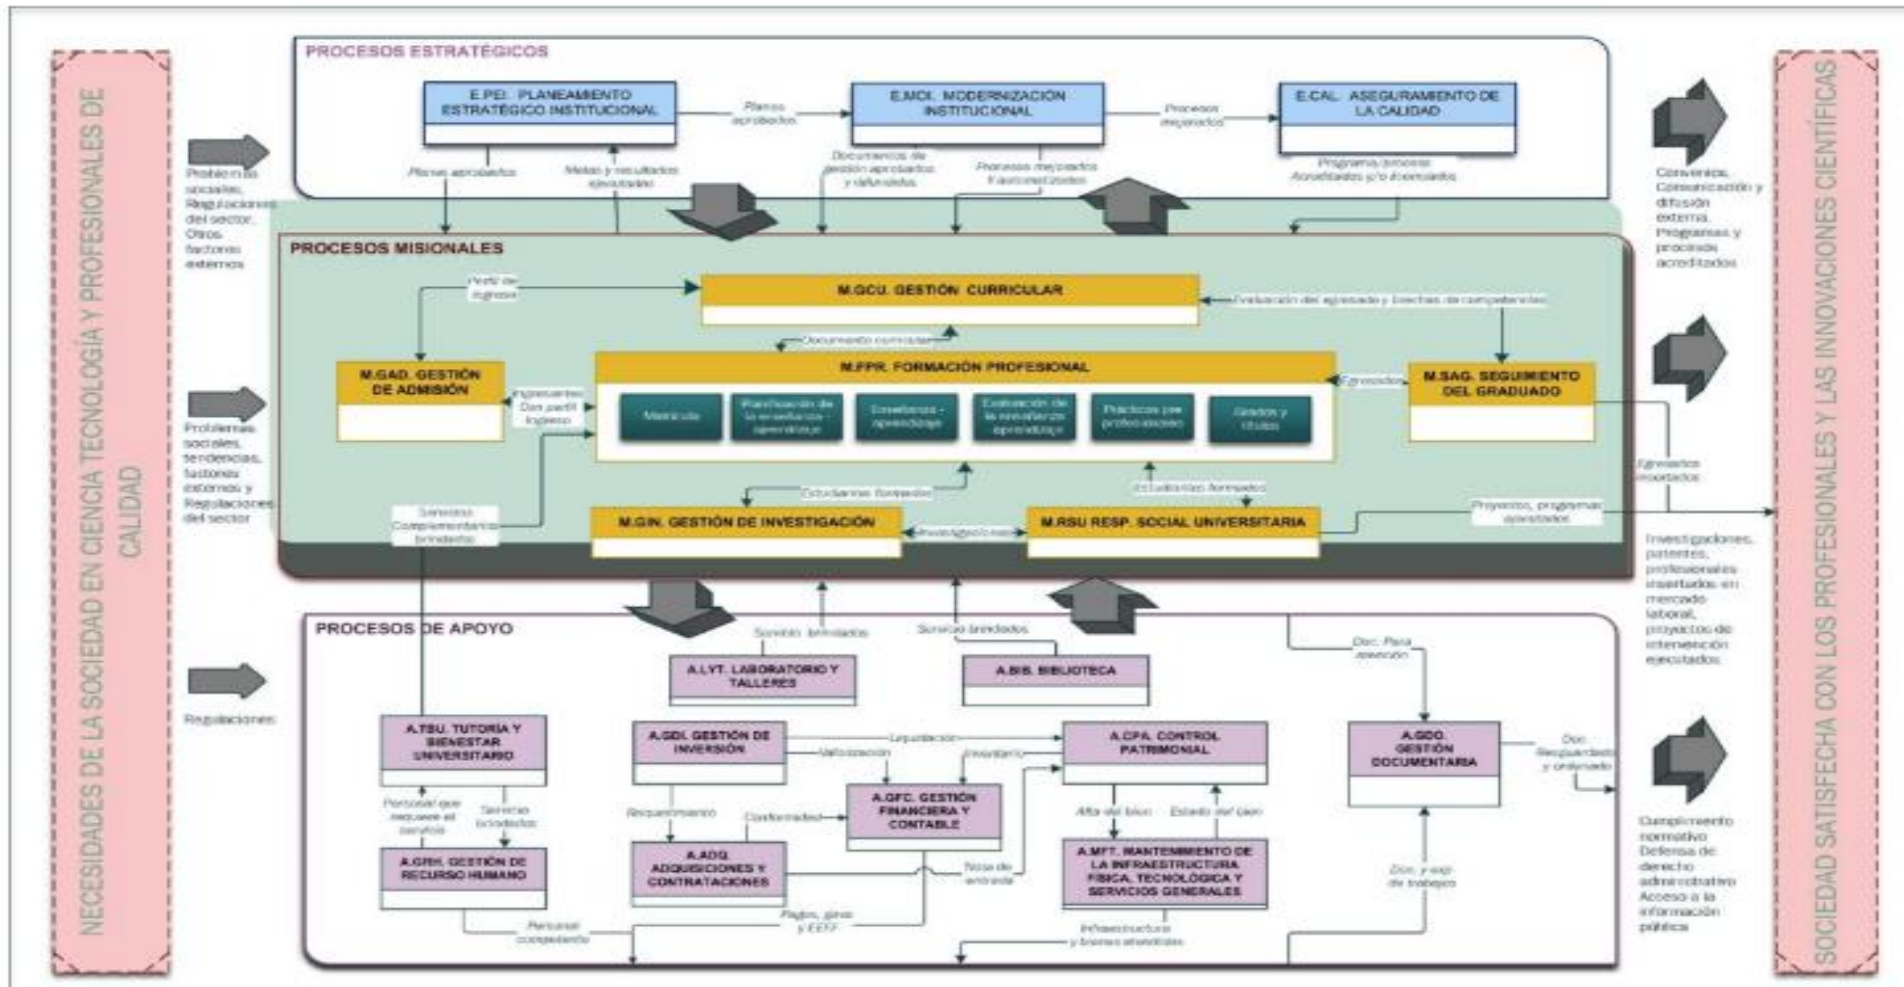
NECESIDADES DE LA SOCIEDAD EN CIENCIA TECNOLOGÍA Y PROFESIONALES DE CALIDAD

Problemas sociales, Regulaciones del sector, Otros factores externos

Problemas sociales, tendencias, factores externos y Regulaciones del sector

Regulaciones

PROCESOS ESTRATÉGICOS

E.PEI. PLANEAMIENTO ESTRATÉGICO INSTITUCIONAL

Planes aprobados

E.MOI. MODERNIZACIÓN INSTITUCIONAL

Procesos mejorados

E.CAL. ASEGURAMIENTO DE LA CALIDAD

Planes aprobados

Metas y resultados ejecutados

Documentos de gestión aprobados y difundidos

Procesos mejorados y automatizados

Programa/proceso Acreditados y/o licenciados

PROCESOS MISIONALES

Perfil de ingreso

M.GCU. GESTIÓN CURRICULAR

Evaluación del egresado y brechas de competencias

Documento curricular

M.GAD. GESTIÓN DE ADMISIÓN

Ingresantes Con perfil ingreso

M.FPR. FORMACIÓN PROFESIONAL

Matrícula

Planificación de la enseñanza - aprendizaje

Enseñanza - aprendizaje

Evaluación de la enseñanza aprendizaje

Prácticas pre profesionales

Grados y títulos

Egresados

M.SAG. SEGUIMIENTO DEL GRADUADO

Servicio Complementario brindado

Estudiantes formados

Estudiantes formados

M.GIN. GESTIÓN DE INVESTIGACIÓN

Investigaciones

M.RSU RESP. SOCIAL UNIVERSITARIA

Egresados insertados

Proyectos, programas ejecutados

PROCESOS DE APOYO

Servicio brindados

Servicio brindados

A.LYT. LABORATORIO Y TALLERES

A.BIB. BIBLIOTECA

Doc. Para atención

A.TBU. TUTORÍA Y BIENESTAR UNIVERSITARIO

A.GDI. GESTIÓN DE INVERSIÓN

Liquidación

Valorización

Inventario

A.CPA. CONTROL PATRIMONIAL

A.GDO. GESTIÓN DOCUMENTARIA

Doc. Resguardado y ordenado

Personal que requiere el servicio

Servicio brindados

Requerimiento

Conformidad

A.GFC. GESTIÓN FINANCIERA Y CONTABLE

Alta del bien

Estado del bien

A.GRH. GESTIÓN DE RECURSO HUMANO

A.ADQ. ADQUISICIONES Y CONTRATACIONES

Nota de entrada

A.MFT. MANTENIMIENTO DE LA INFRAESTRUCTURA FÍSICA, TECNOLÓGICA Y SERVICIOS GENERALES

Doc. y exp. de trabajo

Personal competente

Pagos, giros y EEFF

Infraestructura y bienes atendidos

Convenios, Comunicación y difusión externa, Programas y procesos acreditados

Investigaciones, patentes, profesionales insertados en mercado laboral, proyectos de intervención ejecutados

Cumplimiento normativo Defensa de derecho administrativo Acceso a la información pública

SOCIEDAD SATISFECHA CON LOS PROFESIONALES Y LAS INNOVACIONES CIENTÍFICAS